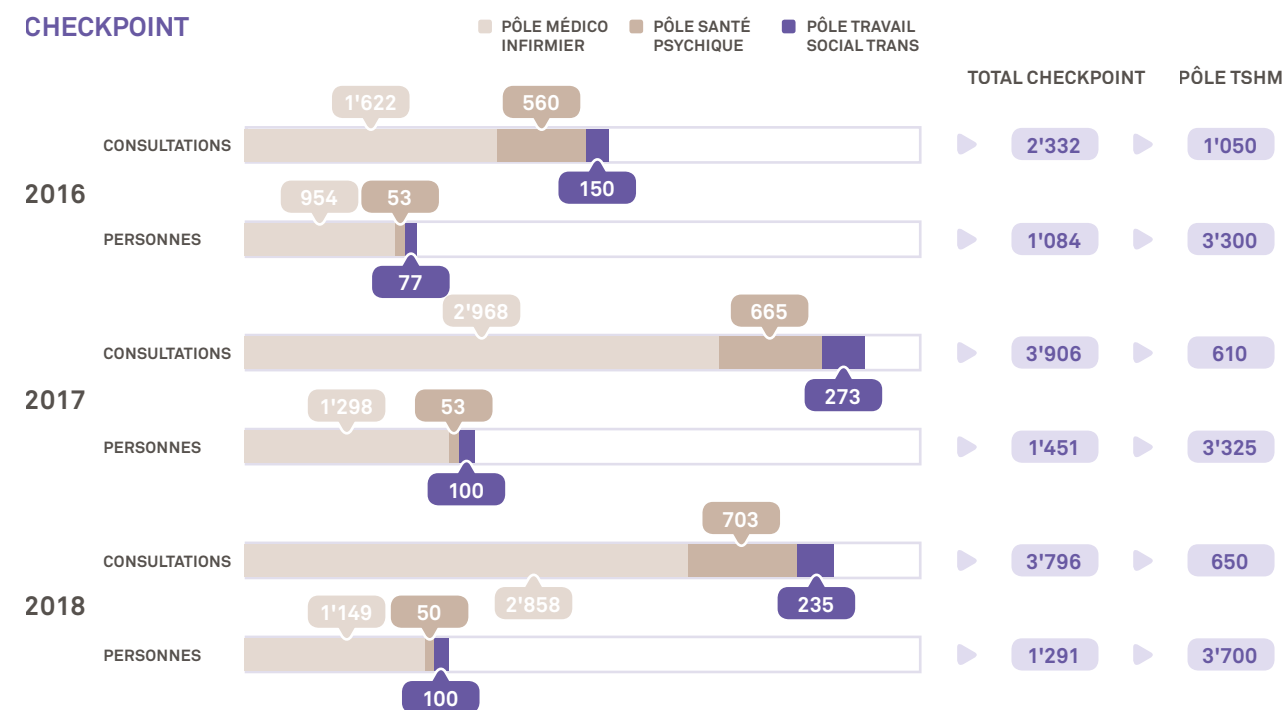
CHECKPOINT

PÔLE MÉDICO INFIRMIER
PÔLE SANTÉ PSYCHIQUE
PÔLE TRAVAIL SOCIAL TRANS

TOTAL CHECKPOINT
PÔLE TSHM

2016

CONSULTATIONS
1'622
560
150
2'332
1'050

PERSONNES
954
53
77
1'084
3'300

2017

CONSULTATIONS
2'968
665
273
3'906
610

PERSONNES
1'298
53
100
1'451
3'325

2018

CONSULTATIONS
703
2'858
235
3'796
650

PERSONNES
1'149
50
100
1'291
3'700